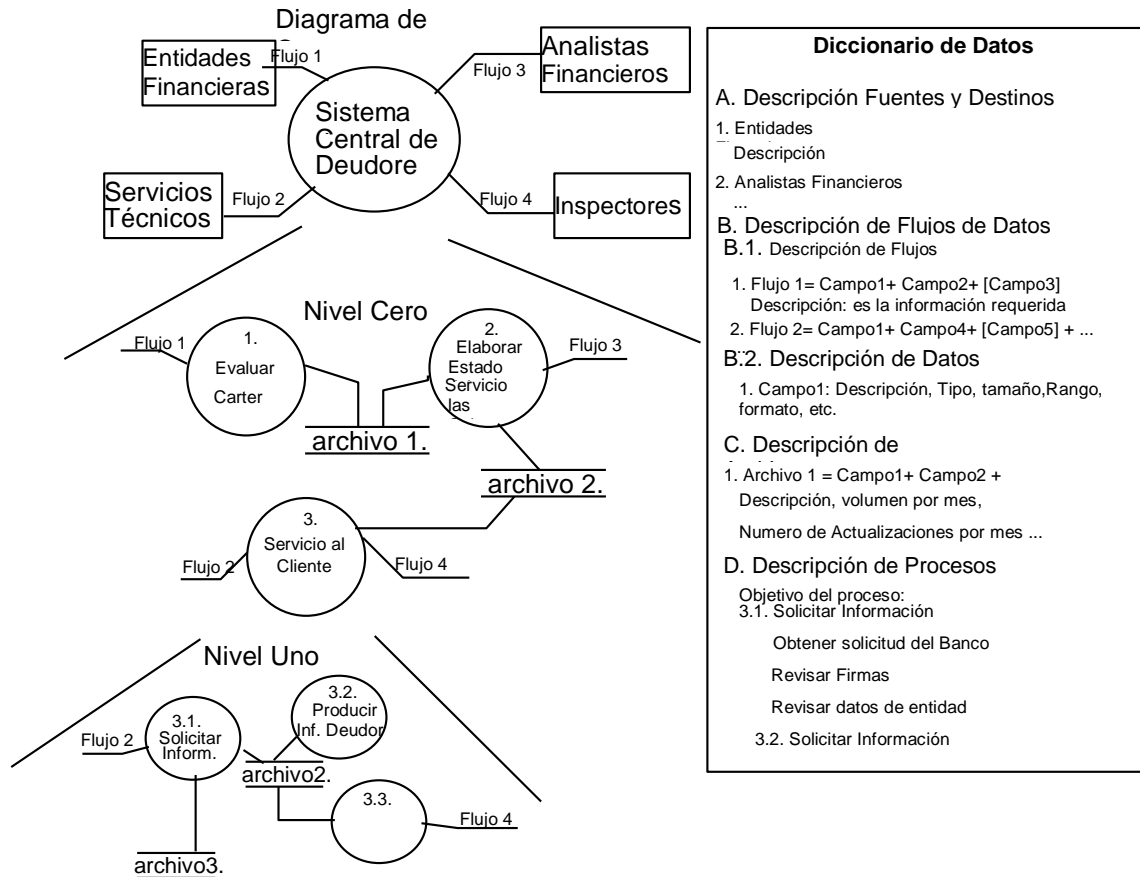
Diagrama de

Entidades Financieras

Flujo 1

Analistas Financieros

Flujo 3

Sistema Central de Deudore

Servicios Técnicos

Flujo 2

Flujo 4

Inspectores

Nivel Cero

Flujo 1

1. Evaluar Carter

2. Elaborar Estado Servicio las

Flujo 3

archivo 1.

archivo 2.

3. Servicio al Cliente

Flujo 2

Flujo 4

Nivel Uno

3.1. Solicitar Inform.

Flujo 2

3.2. Producir Inf. Deudor

archivo2.

3.3.

Flujo 4

archivo3.

Diccionario de Datos

A. Descripción Fuentes y Destinos

1. Entidades
Descripción

2. Analistas Financieros
...

B. Descripción de Flujos de Datos

B.1. Descripción de Flujos

1. Flujo 1= Campo1+ Campo2+ [Campo3]
Descripción: es la información requerida

2. Flujo 2= Campo1+ Campo4+ [Campo5] + ...

B.2. Descripción de Datos

1. Campo1: Descripción, Tipo, tamaño,Rango, formato, etc.

C. Descripción de

1. Archivo 1 = Campo1+ Campo2 +
Descripción, volumen por mes,
Numero de Actualizaciones por mes ...

D. Descripción de Procesos

Objetivo del proceso:
3.1. Solicitar Información
Obtener solicitud del Banco
Revisar Firmas
Revisar datos de entidad
3.2. Solicitar Información